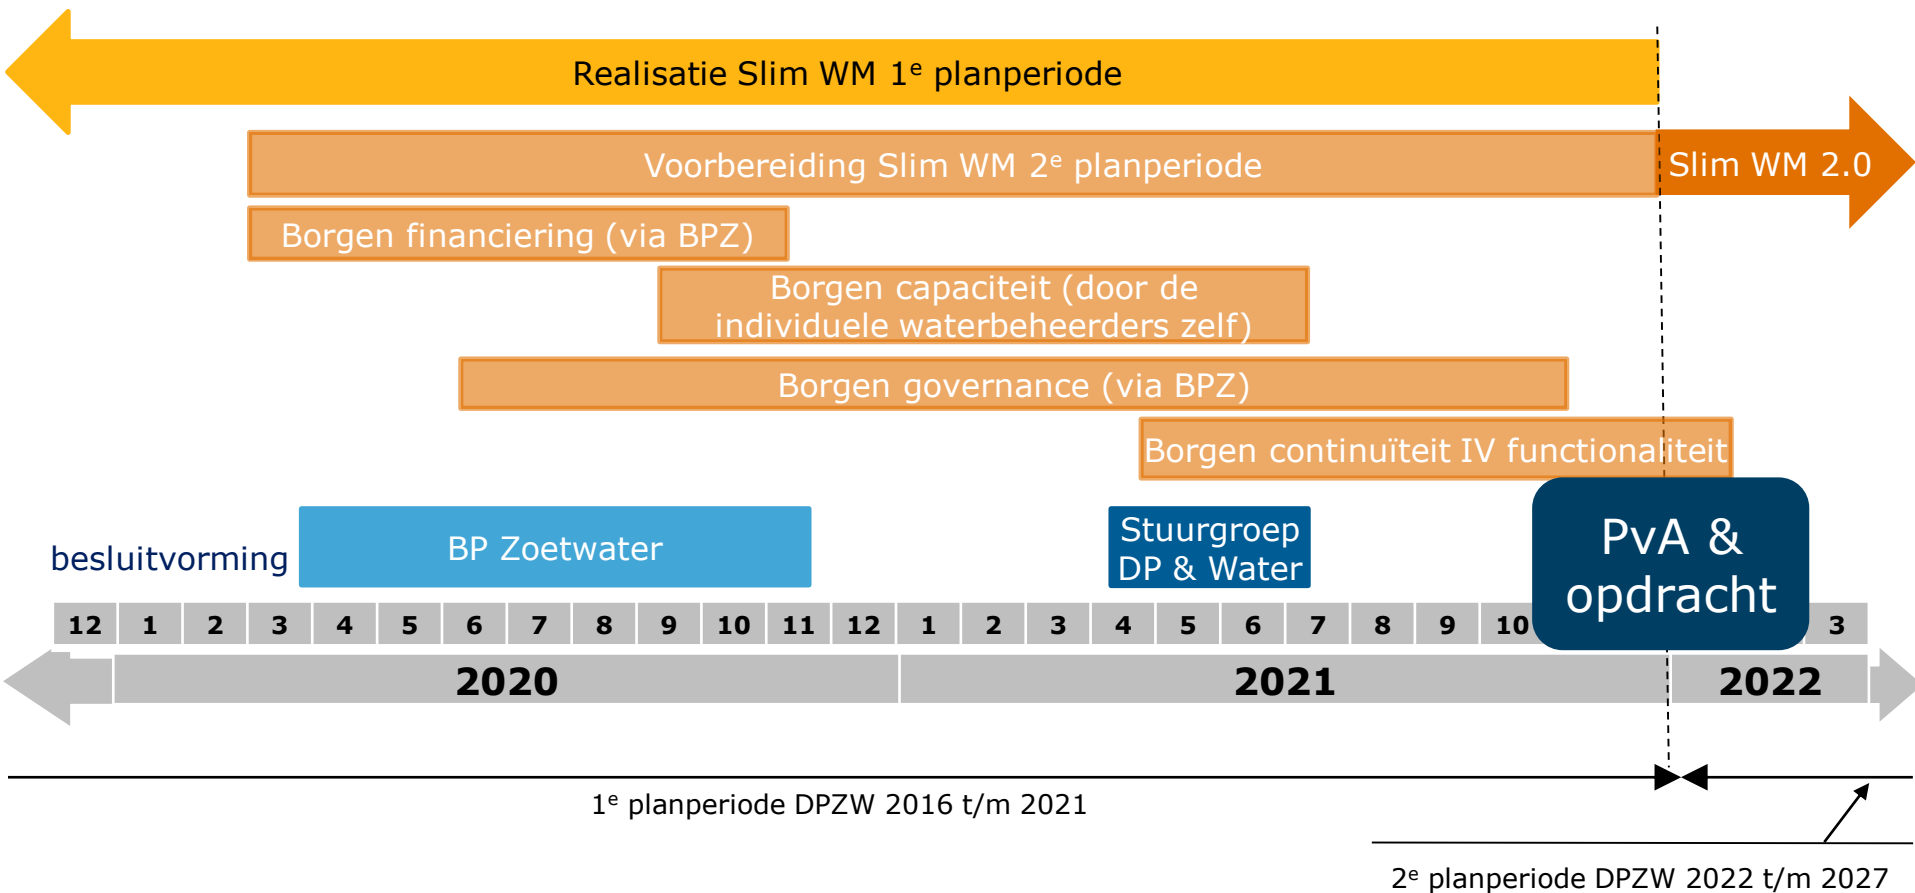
Realisatie Slim WM 1$^{e}$ planperiode

Voorbereiding Slim WM 2$^{e}$ planperiode

Slim WM 2.0

Borgen financiering (via BPZ)

Borgen capaciteit (door de individuele waterbeheerders zelf)

Borgen governance (via BPZ)

Borgen continuïteit IV functionaliteit

besluitvorming

BP Zoetwater

Stuurgroep DP & Water

PvA & opdracht

| 12 | 1 | 2 | 3 | 4 | 5 | 6 | 7 | 8 | 9 | 10 | 11 | 12 | 1 | 2 | 3 | 4 | 5 | 6 | 7 | 8 | 9 | 10 | 3 |
|---|---|---|---|---|---|---|---|---|---|---|---|---|---|---|---|---|---|---|---|---|---|---|---|

2020

2021

2022

1$^{e}$ planperiode DPZW 2016 t/m 2021

2$^{e}$ planperiode DPZW 2022 t/m 2027